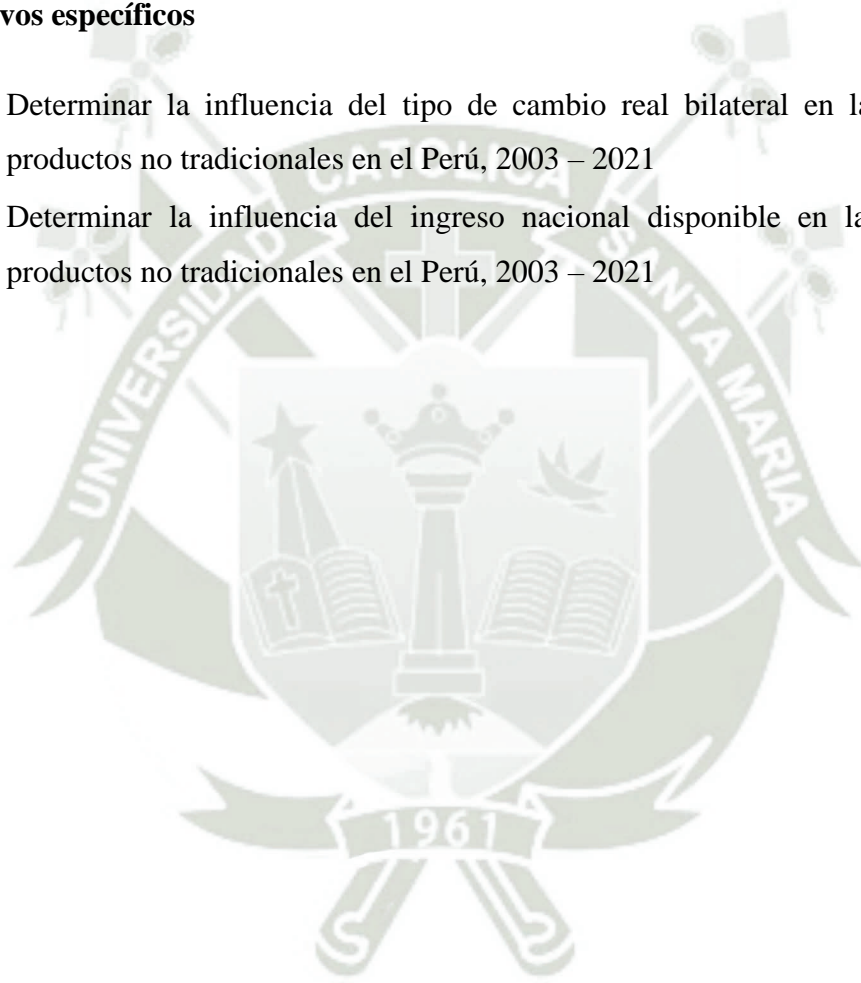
vos específicos

Determinar la influencia del tipo de cambio real bilateral en la productos no tradicionales en el Perú, 2003 – 2021

Determinar la influencia del ingreso nacional disponible en la productos no tradicionales en el Perú, 2003 – 2021

UNIVERSIDAD CATÓLICA SANTA MARÍA

1961